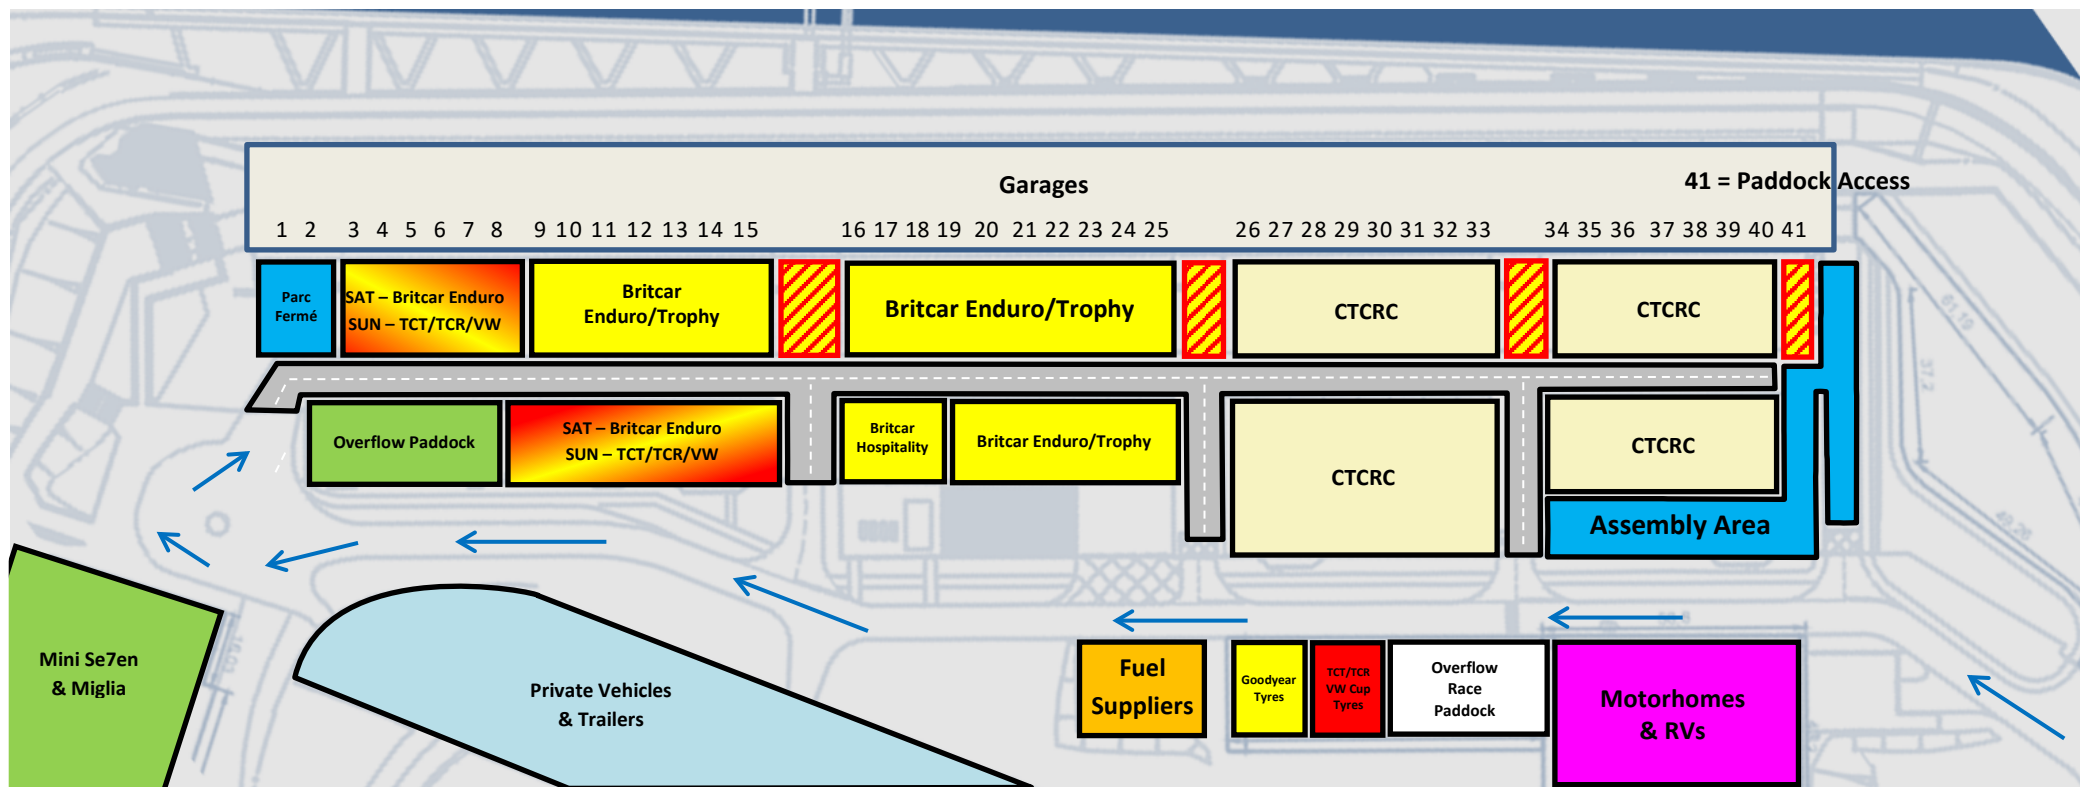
Garages

41 = Paddock Access

1 2 3 4 5 6 7 8 9 10 11 12 13 14 15 16 17 18 19 20 21 22 23 24 25 26 27 28 29 30 31 32 33 34 35 36 37 38 39 40 41

Parc Fermé

SAT – Britcar Enduro
SUN – TCT/TCR/VW

Britcar Enduro/Trophy

Britcar Enduro/Trophy

CTCRC

CTCRC

Overflow Paddock

SAT – Britcar Enduro
SUN – TCT/TCR/VW

Britcar Hospitality

Britcar Enduro/Trophy

CTCRC

CTCRC

Assembly Area

Mini Se7en & Miglia

Private Vehicles & Trailers

Fuel Suppliers

Goodyear Tyres

TCT/TCR VW Cup Tyres

Overflow Race Paddock

Motorhomes & RVs